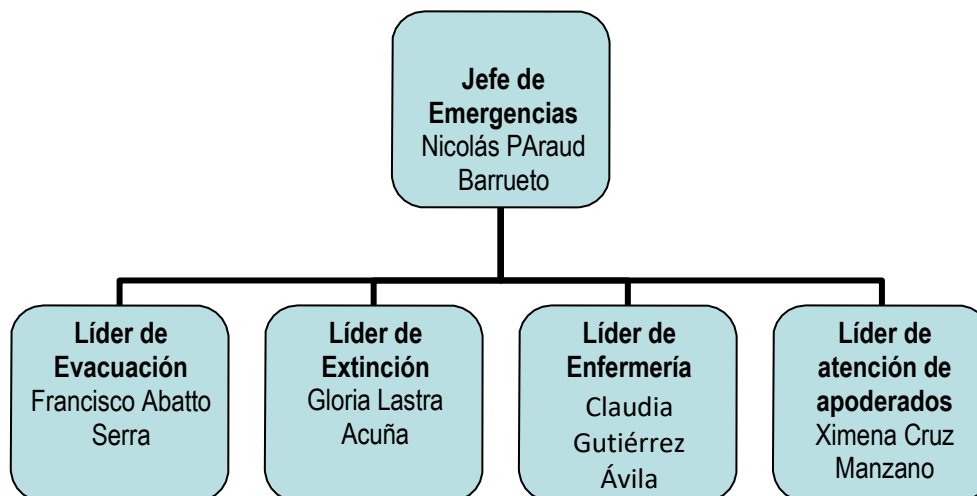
**Jefe de Emergencias**
Nicolás PAraud Barrueto

**Líder de Evacuación**
Francisco Abatto Serra

**Líder de Extinción**
Gloria Lastra Acuña

**Líder de Enfermería**
Claudia Gutiérrez Ávila

**Líder de atención de apoderados**
Ximena Cruz Manzano